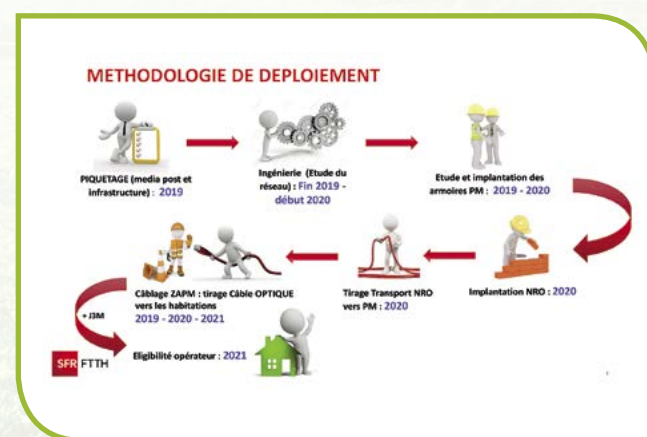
METHODOLOGIE DE DEPLOIEMENT

PIQUETAGE (media post et infrastructure) : 2019

Ingénierie (Etude du réseau) : Fin 2019 - début 2020

Etude et implantation des armoires PM : 2019 - 2020

Implantation NRO : 2020

Tirage Transport NRO vers PM : 2020

Câblage ZAPM : tirage Câble OPTIQUE vers les habitations 2019 - 2020 - 2021

+ J3M

Eligibilité opérateur : 2021

SFR FTTH